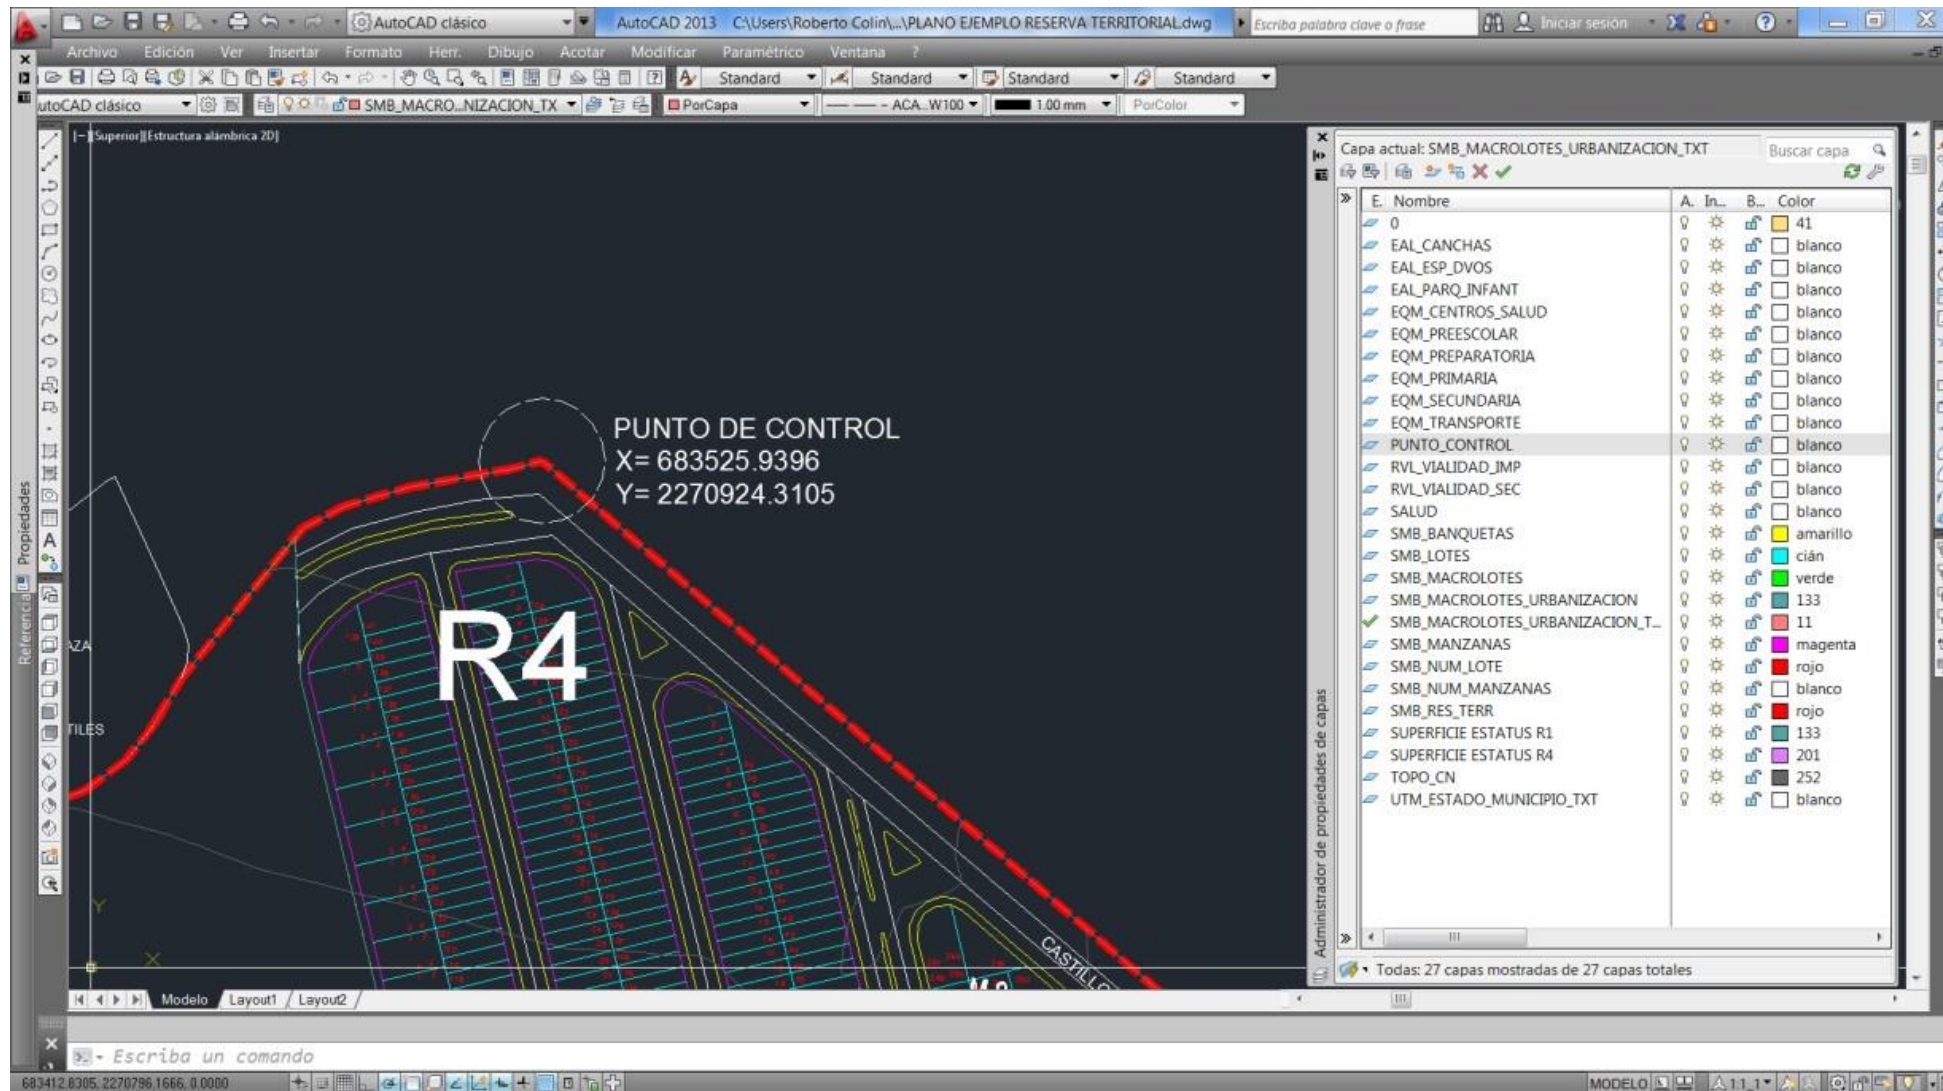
AutoCAD clásico AutoCAD 2013 C:\Users\Roberto Colin\...\PLANO EJEMPLO RESERVA TERRITORIAL.dwg Escriba palabra clave o frase Iniciar sesión

Archivo Edición Ver Insertar Formato Herr. Dibujo Acotar Modificar Paramétrico Ventana ?

Standard Standard Standard Standard

utoCAD clásico SMB_MACRO...NIZACION_TX PorCapa ACA...W100 1.00 mm PorColor

[−][Superior][Estructura alámbrica 2D]

Propiedades

Referencia

PUNTO DE CONTROL
X= 683525.9396
Y= 2270924.3105

R4

AZA

TILES

CASTILLO

Modelo Layout1 Layout2

Capa actual: SMB_MACROLOTES_URBANIZACION_TXT Buscar capa

| E. | Nombre | A. | In... | B... | Color |
|---|---|---|---|---|---|
| | 0 | | | | 41 |
| | EAL_CANCHAS | | | | blanco |
| | EAL_ESP_DVOS | | | | blanco |
| | EAL_PARQ_INFANT | | | | blanco |
| | EQM_CENTROS_SALUD | | | | blanco |
| | EQM_PREESCOLAR | | | | blanco |
| | EQM_PREPARATORIA | | | | blanco |
| | EQM_PRIMARIA | | | | blanco |
| | EQM_SECUNDARIA | | | | blanco |
| | EQM_TRANSPORTE | | | | blanco |
| | PUNTO_CONTROL | | | | blanco |
| | RVL_VIALIDAD_IMP | | | | blanco |
| | RVL_VIALIDAD_SEC | | | | blanco |
| | SALUD | | | | blanco |
| | SMB_BANQUETAS | | | | amarillo |
| | SMB_LOTES | | | | cián |
| | SMB_MACROLOTES | | | | verde |
| | SMB_MACROLOTES_URBANIZACION | | | | 133 |
| ✓ | SMB_MACROLOTES_URBANIZACION_T... | | | | 11 |
| | SMB_MANZANAS | | | | magenta |
| | SMB_NUM_LOTE | | | | rojo |
| | SMB_NUM_MANZANAS | | | | blanco |
| | SMB_RES_TERR | | | | rojo |
| | SUPERFICIE ESTATUS R1 | | | | 133 |
| | SUPERFICIE ESTATUS R4 | | | | 201 |
| | TOPO_CN | | | | 252 |
| | UTM_ESTADO_MUNICIPIO_TXT | | | | blanco |

Administrador de propiedades de capas

Todas: 27 capas mostradas de 27 capas totales

Escriba un comando

683412.8305, 2270796.1666, 0.0000

MODELO 1:1